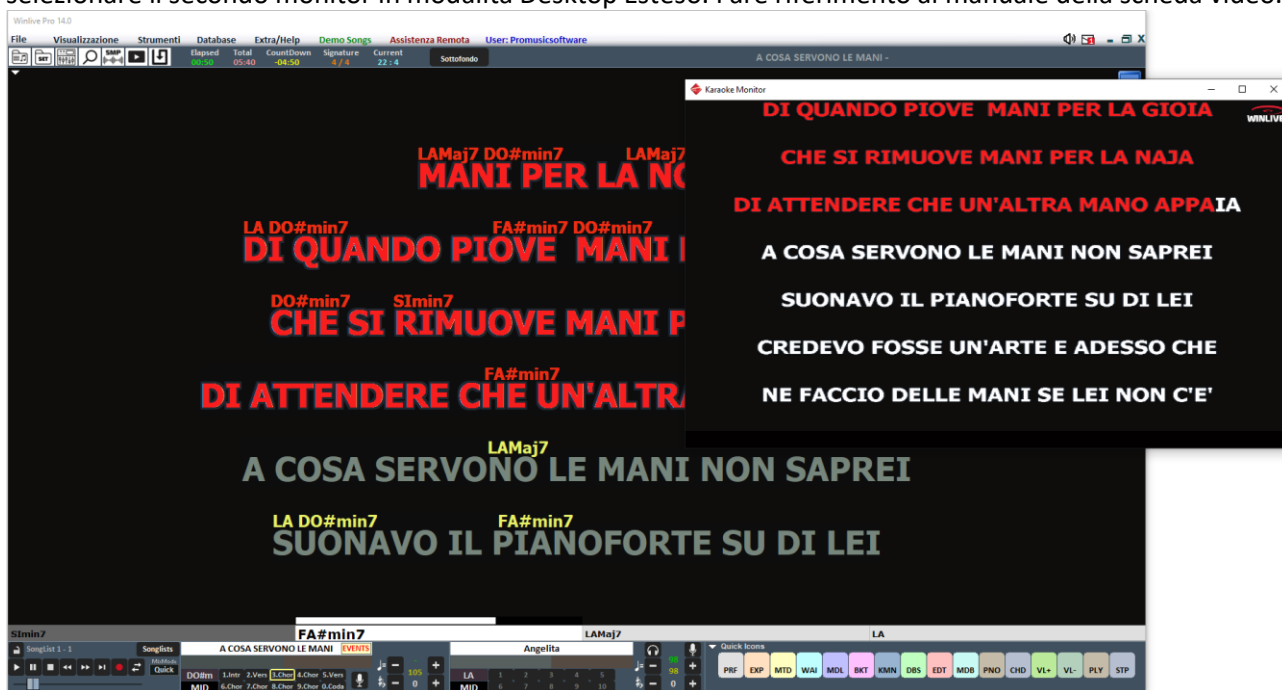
Selezionare il secondo monitor in modalità Desktop Esteso. Fare riferimento al manuale della scheda video.

Winlive Pro 14.0

File Visualizzazione Strumenti Database Extra/Help Demo Songs Assistenza Remota User: Promusicsoftware

Elapsed 00:50 Total 05:40 CountDown -04:50 Signature 4 / 4 Current 22 : 4 Sottofondo

A COSA SERVONO LE MANI -

LAMaj7 DO#min7 LAMaj7
MANI PER LA NO

LA DO#min7 FA#min7 DO#min7
DI QUANDO PIOVE MANI

DO#min7 SImin7
CHE SI RIMUOVE MANI P

FA#min7
DI ATTENDERE CHE UN'ALTRA

LAMaj7
A COSA SERVONO LE MANI NON SAPREI

LA DO#min7 FA#min7
SUONAVO IL PIANOFORTE SU DI LEI

Karaoke Monitor

DI QUANDO PIOVE MANI PER LA GIOIA
CHE SI RIMUOVE MANI PER LA NAJA
DI ATTENDERE CHE UN'ALTRA MANO APPAIA
A COSA SERVONO LE MANI NON SAPREI
SUONAVO IL PIANOFORTE SU DI LEI
CREDEVO FOSSE UN'ARTE E ADESSO CHE
NE FACCIO DELLE MANI SE LEI NON C'E'

WINLIVE

SImin7 FA#min7 LAMaj7 LA

SongList 1 - 1 Songlists A COSA SERVONO LE MANI EVENTS Angelita

Quick

DO#m 1.Intr 2.Vers 3.Chor 4.Chor 5.Vers
MID 6.Chor 7.Chor 8.Chor 9.Chor 0.Coda

105 0 LA MID 98 98 0

Quick Icons
PRF EXP MTD WAI MDL BKT KMN DBS EDT MDB PNO CHD VL+ VL- PLY STP